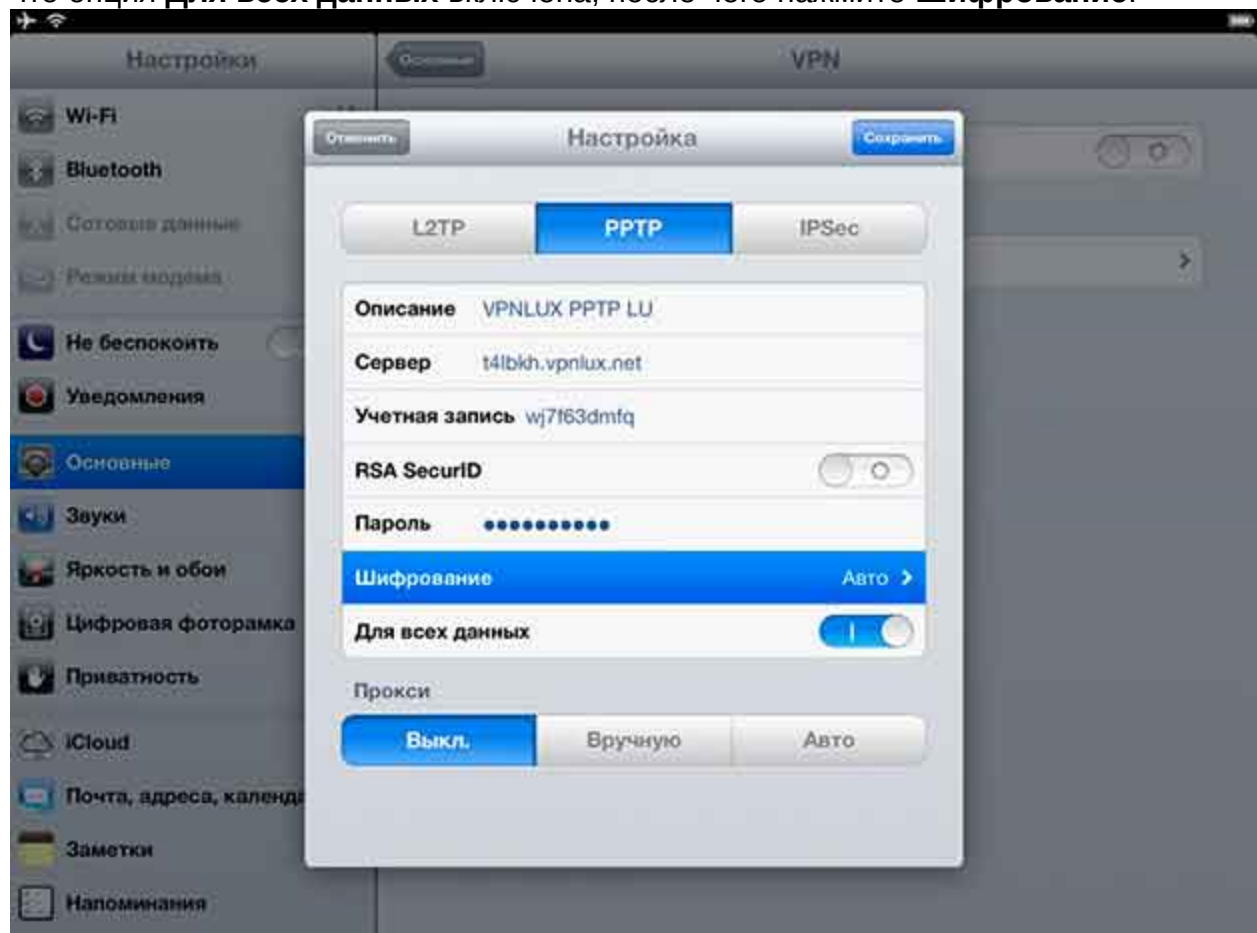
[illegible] Для всех данных включена, после чего нажмите Шифрование.

Настройки
Основные
VPN
Wi-Fi
Bluetooth
Сотовые данные
Режим модема
Не беспокоить
Уведомления
Основные
Звуки
Яркость и обои
Цифровая фоторамка
Приватность
iCloud
Почта, адреса, календ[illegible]
Заметки
Напоминания

Отменить
Настройка
Сохранить

L2TP
PPTP
IPSec

Описание VPNLUX PPTP LU
Сервер t4lbkh.vpnlux.net
Учетная запись wj7f63dmfq
RSA SecurID
Пароль ••••••••••
Шифрование Авто >
Для всех данных

Прокси
Выкл.
Вручную
Авто